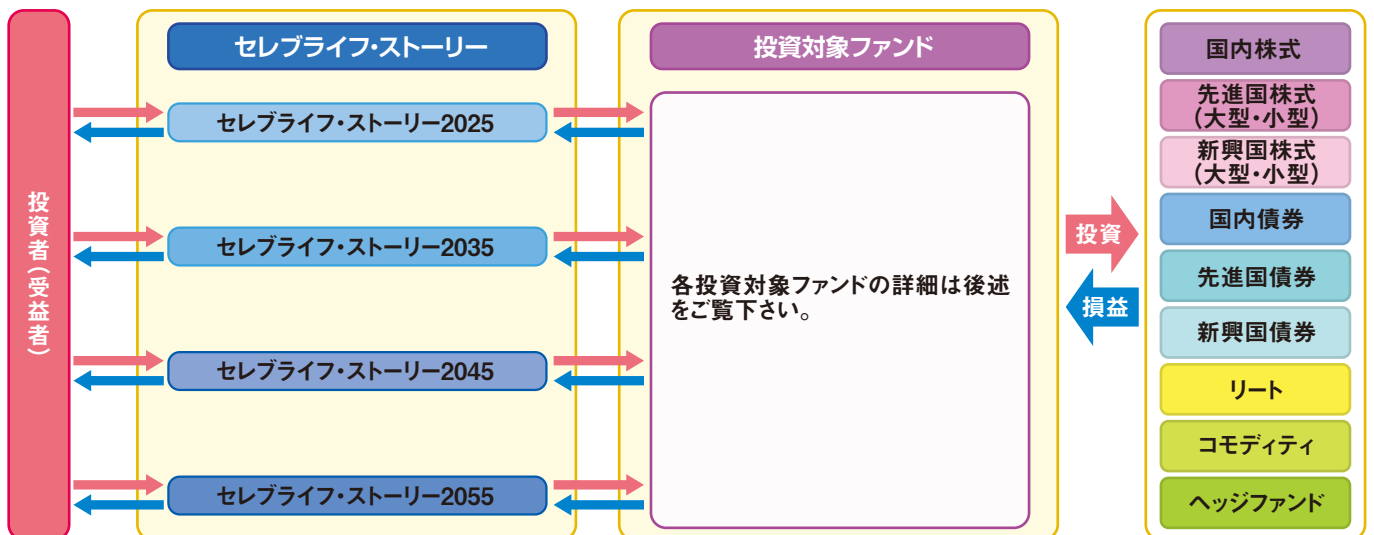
投資者(受益者)

セレブライフ・ストーリー

セレブライフ・ストーリー2025

セレブライフ・ストーリー2035

セレブライフ・ストーリー2045

セレブライフ・ストーリー2055

投資対象ファンド

各投資対象ファンドの詳細は後述をご覧下さい。

投資

損益

国内株式

先進国株式
(大型・小型)

新興国株式
(大型・小型)

国内債券

先進国債券

新興国債券

リート

コモディティ

ヘッジファンド